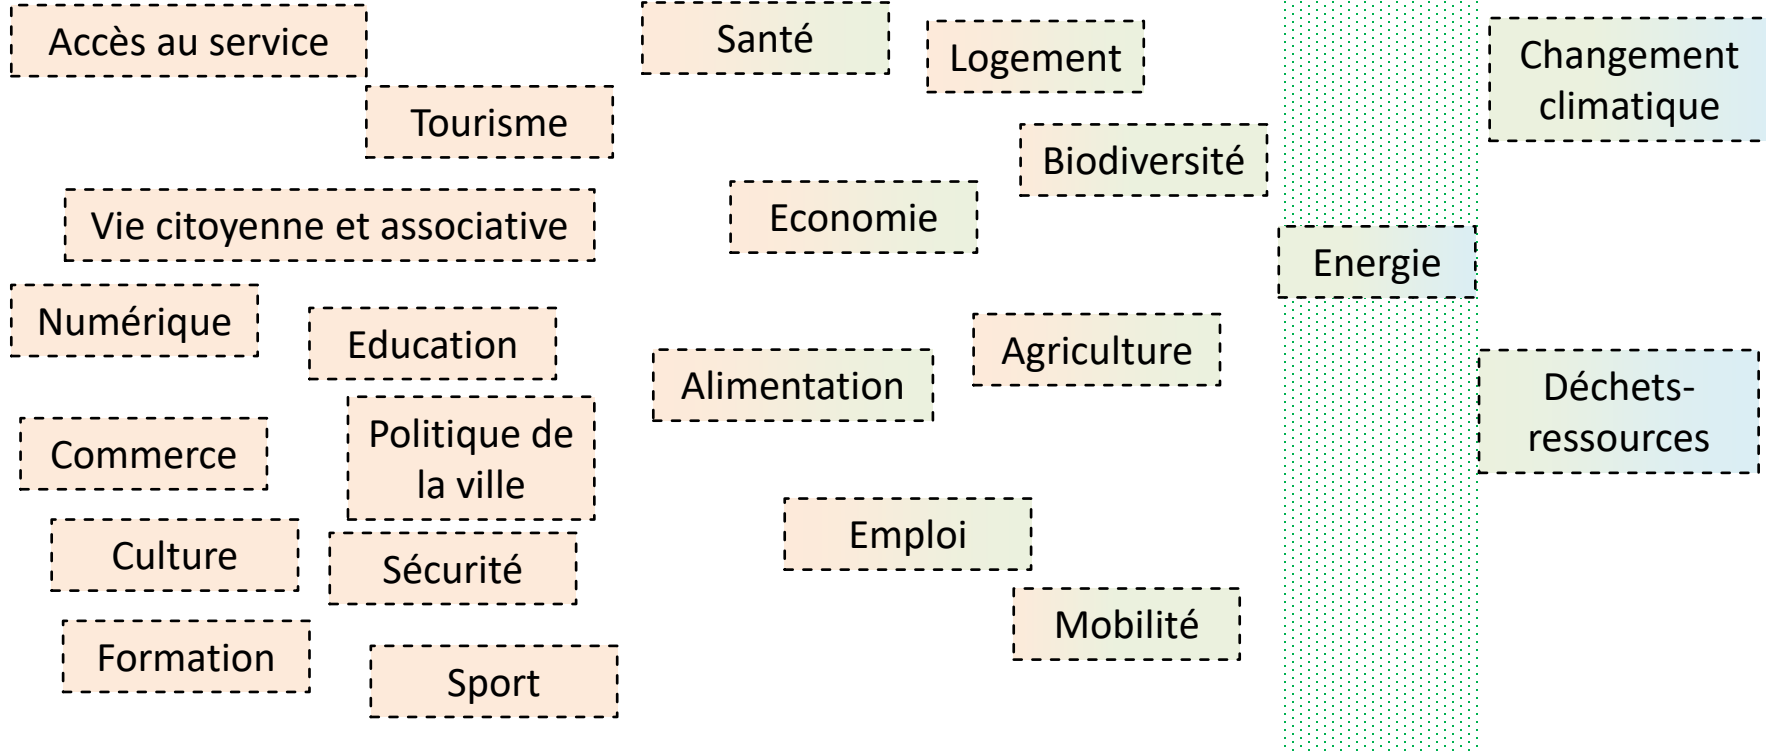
Accès au service

Santé

Logement

Changement climatique

Tourisme

Biodiversité

Vie citoyenne et associative

Economie

Energie

Numérique

Education

Agriculture

Alimentation

Déchets-ressources

Commerce

Politique de la ville

Emploi

Culture

Sécurité

Mobilité

Formation

Sport